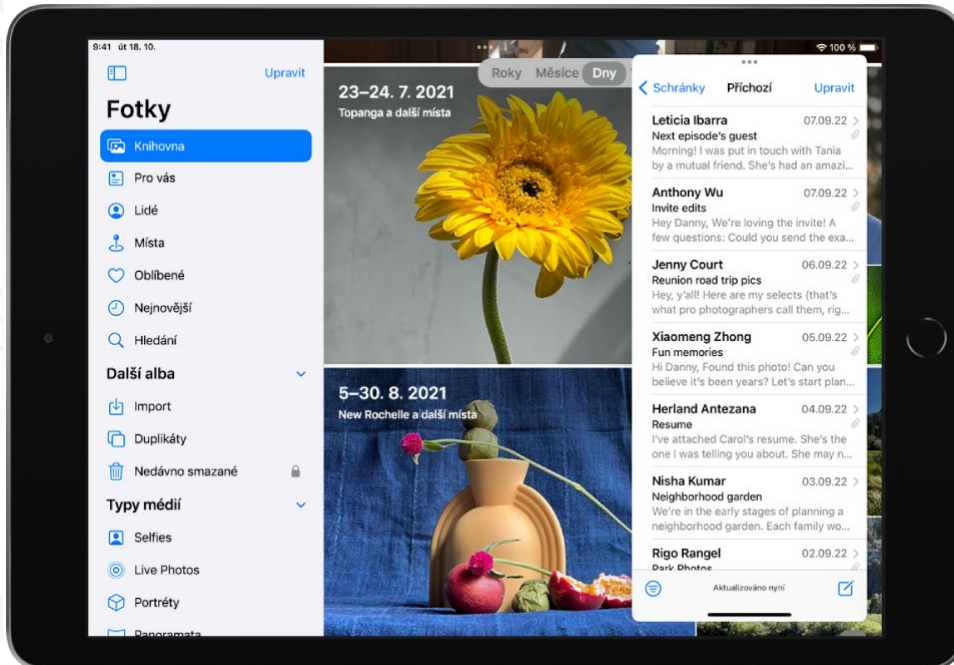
9:41 út 18. 10.

100 %

Upravit

Fotky

Knihovna

Pro vás

Lidé

Místa

Oblíbené

Nejnovější

Hledání

Další alba

Import

Duplikáty

Nedávno smazané

Typy médií

Selfies

Live Photos

Portréty

Panoramata

Roky Měsíce Dny

23–24. 7. 2021
Topanga a další místa

5–30. 8. 2021
New Rochelle a další místa

Schránky Příchozí Upravit

Leticia Ibarra 07.09.22
Next episode's guest
Morning! I was put in touch with Tania by a mutual friend. She's had an amazi...

Anthony Wu 07.09.22
Invite edits
Hey Danny, We're loving the invite! A few questions: Could you send the exa...

Jenny Court 06.09.22
Reunion road trip pics
Hey, y'all! Here are my selects (that's what pro photographers call them, rig...

Xiaomeng Zhong 05.09.22
Fun memories
Hi Danny, Found this photo! Can you believe it's been years? Let's start plan...

Herland Antezana 04.09.22
Resume
I've attached Carol's resume. She's the one I was telling you about. She may n...

Nisha Kumar 03.09.22
Neighborhood garden
We're in the early stages of planning a neighborhood garden. Each family wo...

Rigo Rangel 02.09.22
Park Photos

Aktualizováno nyní